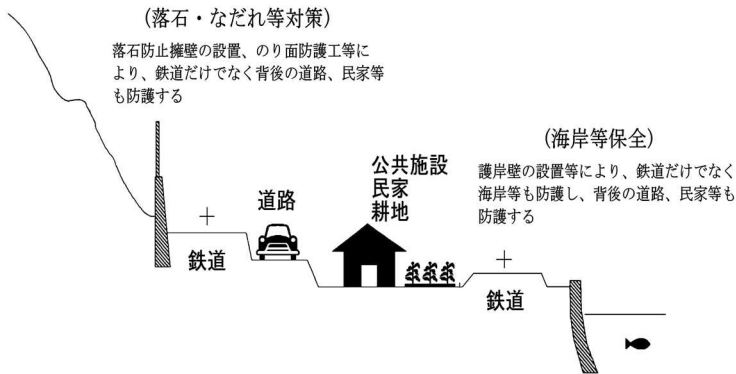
(落石・なだれ等対策)

落石防止擁壁の設置、のり面防護工等により、鉄道だけでなく背後の道路、民家等も防護する

(海岸等保全)

護岸壁の設置等により、鉄道だけでなく海岸等も防護し、背後の道路、民家等も防護する

道路

公共施設
民家
耕地

鉄道

鉄道